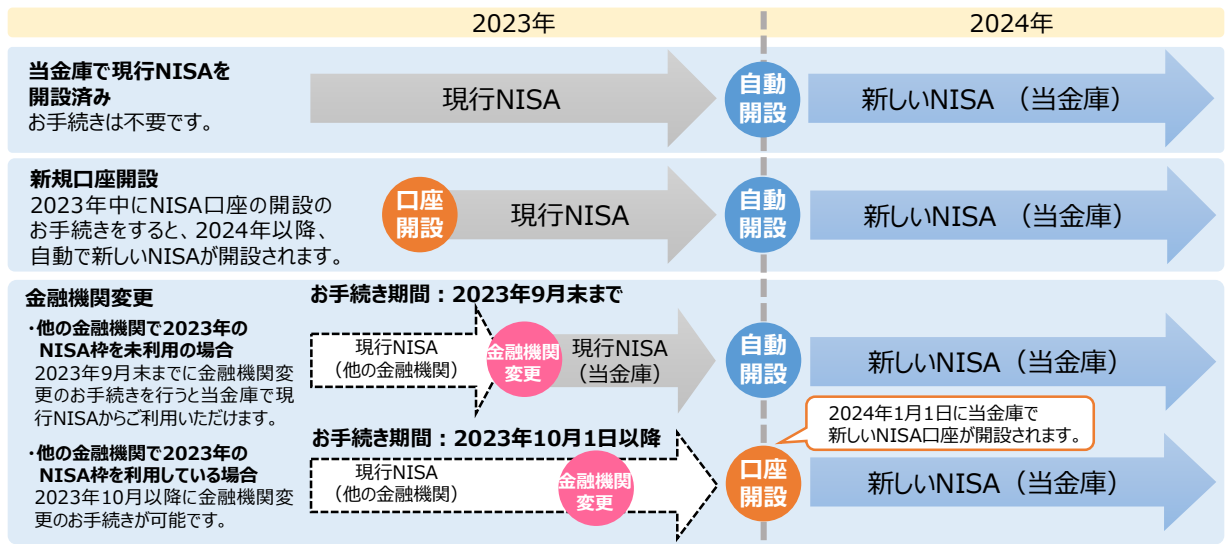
2023年

2024年

当金庫で現行NISAを開設済み
お手続きは不要です。

現行NISA

自動開設

新しいNISA （当金庫）

新規口座開設
2023年中にNISA口座の開設のお手続きをすると、2024年以降、自動で新しいNISAが開設されます。

口座開設

現行NISA

自動開設

新しいNISA （当金庫）

金融機関変更

・他の金融機関で2023年のNISA枠を未利用の場合
2023年9月末までに金融機関変更のお手続きを行うと当金庫で現行NISAからご利用いただけます。

お手続き期間：2023年9月末まで

現行NISA
（他の金融機関）

金融機関変更

現行NISA
（当金庫）

自動開設

新しいNISA（当金庫）

2024年1月1日に当金庫で
新しいNISA口座が開設されます。

・他の金融機関で2023年のNISA枠を利用している場合
2023年10月以降に金融機関変更のお手続きが可能です。

お手続き期間：2023年10月1日以降

現行NISA
（他の金融機関）

金融機関変更

口座開設

新しいNISA（当金庫）